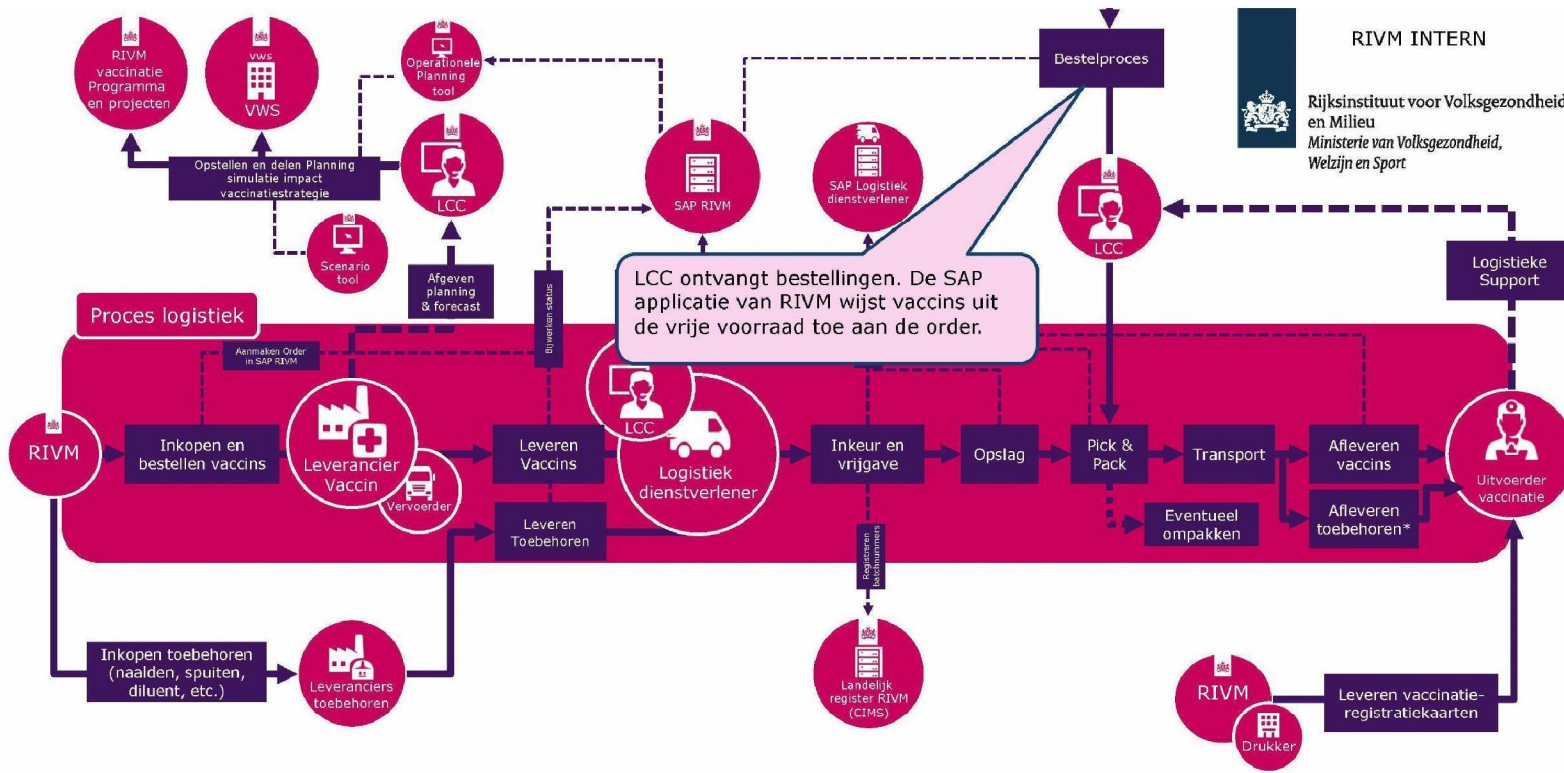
RIVM INTERN

Rijksinstituut voor Volksgezondheid en Milieu
Ministerie van Volksgezondheid, Welzijn en Sport

RIVM vaccinatie Programma en projecten

VWS
VWS

Operationele Planning tool

Opstellen en delen Planning simulatie impact vaccinatiestrategie

LCC

Scenario tool

Afgeven planning & forecast

SAP RIVM

Bijwerken status

SAP Logistiek dienstverlener

Bestelproces

LCC

Logistieke Support

LCC ontvangt bestellingen. De SAP applicatie van RIVM wijst vaccins uit de vrije voorraad toe aan de order.

Proces logistiek

Aanmaken Order in SAP RIVM

RIVM

Inkopen en bestellen vaccins

Leverancier Vaccin

Vervoerder

Leveren Vaccins

LCC

Logistiek dienstverlener

Leveren Toebehoren

Inkeur en vrijgave

Opslag

Pick & Pack

Transport

Afleveren vaccins

Afleveren toebehoren*

Eventueel ompakken

Uitvoerder vaccinatie

Registreren batchnummers

Inkopen toebehoren (naalden, spuiten, diluent, etc.)

Leveranciers toebehoren

Landelijk register RIVM (CIMS)

RIVM

Drukker

Leveren vaccinatie-registratiekaarten